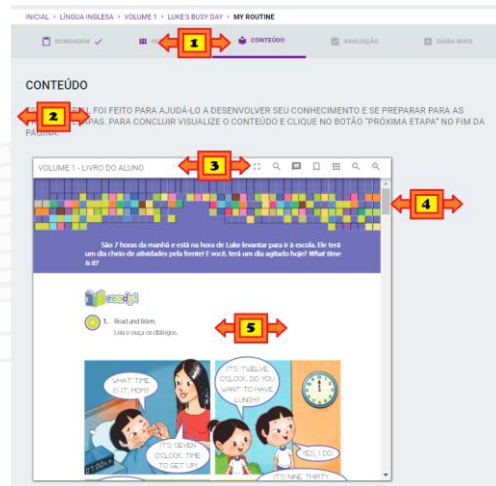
INICIAL > LÍNGUA INGLESA > VOLUME 1 > LUKE'S BUSY DAY > MY ROUTINE

SONDAGEM ✓

1

CONTEÚDO

AVALIAÇÃO

SAIBA MAIS

CONTEÚDO

2

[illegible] FOI FEITO PARA AJUDÁ-LO A DESENVOLVER SEU CONHECIMENTO E SE PREPARAR PARA AS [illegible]TAPAS. PARA CONCLUIR VISUALIZE O CONTEÚDO E CLIQUE NO BOTÃO "PRÓXIMA ETAPA" NO FIM DA PÁGINA.

VOLUME 1 - LIVRO DO ALUNO

3

4

São 7 horas da manhã e está na hora de Luke levantar para ir à escola. Ele terá um dia cheio de atividades pela frente! E você, terá um dia agitado hoje? What time is it?

5

1. Read and listen.
Leia e ouça os diálogos.

WHAT TIME IS IT, MOM?

IT'S SEVEN O'CLOCK. TIME TO GET UP!

IT'S TWELVE O'CLOCK. DO YOU WANT TO HAVE LUNCH?

YES, I DO.

IT'S NINE THIRTY.